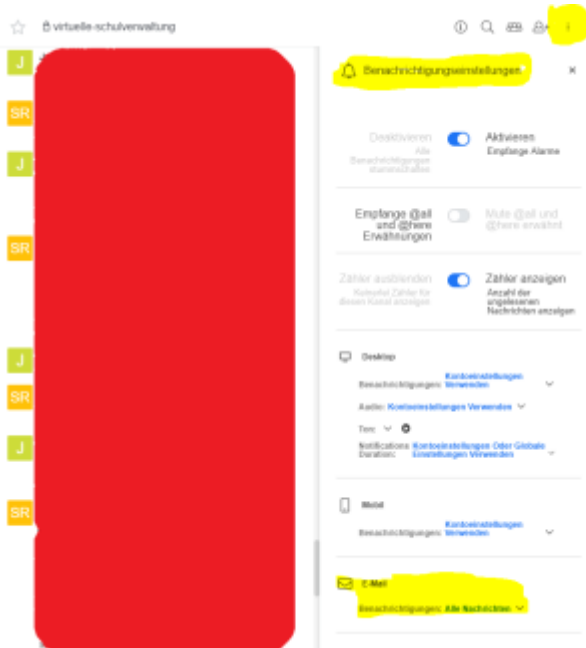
virtuelle-schulverwaltung

J
SR
J
SR
J
SR
J
SR

Benachrichtigungseinstellungen

Deaktivieren
Alle Benachrichtigungen stummschalten

Aktivieren
Empfange Alarme

Empfange @all und @here Erwähnungen

Mute @all und @here erwähnt

Zähler ausblenden
Keinerlei Zähler für diesen Kanal anzeigen

Zähler anzeigen
Anzahl der ungelesenen Nachrichten anzeigen

Desktop

Benachrichtigungen: Kontoeinstellungen Verwenden

Audio: Kontoeinstellungen Verwenden

Ton:

Notifications Duration: Kontoeinstellungen Oder Globale Einstellungen Verwenden

Mobil

Benachrichtigungen: Kontoeinstellungen Verwenden

E-Mail

Benachrichtigungen: Alle Nachrichten